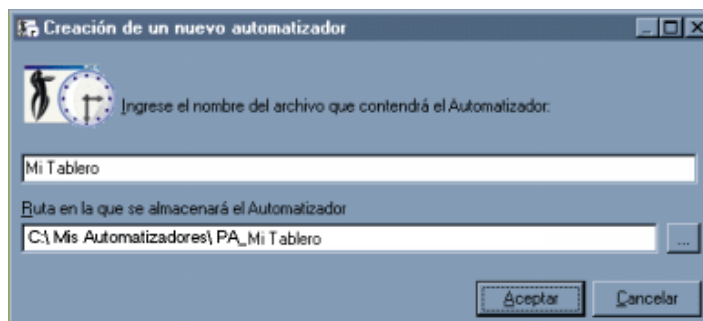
Creación de un nuevo automatizador

Ingrese el nombre del archivo que contendrá el Automatizador:

Mi Tablero

Ruta en la que se almacenará el Automatizador

C:\ Mis Automatizadores\ PA_Mi Tablero

...

Aceptar

Cancelar